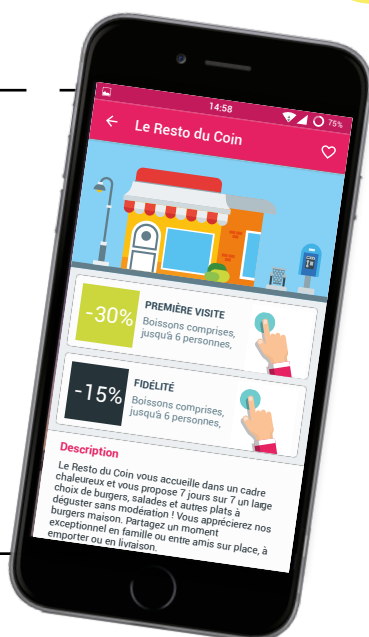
14:58
75%

Le Resto du Coin

-30%
PREMIÈRE VISITE
Boissons comprises, jusqu'à 6 personnes,

-15%
FIDÉLITÉ
Boissons comprises, jusqu'à 6 personnes,

Description

Le Resto du Coin vous accueille dans un cadre chaleureux et vous propose 7 jours sur 7 un large choix de burgers, salades et autres plats à déguster sans modération ! Vous apprécierez nos burgers maison. Partagez un moment exceptionnel en famille ou entre amis sur place, à emporter ou en livraison.